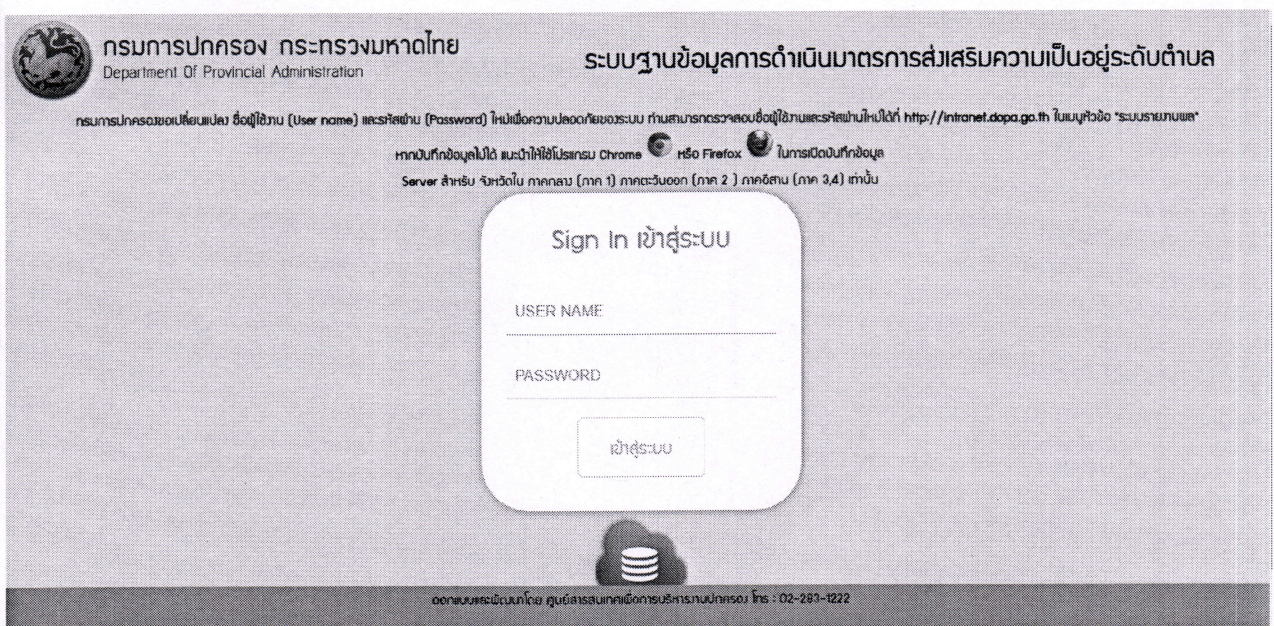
กรมการปกครอง กระทรวงมหาดไทย
Department Of Provincial Administration

ระบบฐานข้อมูลการดำเนินมาตรการส่งเสริมความเป็นอยู่ระดับตำบล

กรมการปกครองขอเปลี่ยนแปลง ชื่อผู้ใช้งาน (User name) และรหัสผ่าน (Password) ใหม่เพื่อความปลอดภัยของระบบ ท่านสามารถตรวจสอบชื่อผู้ใช้งานและรหัสผ่านใหม่ได้ที่ http://intranet.dopa.go.th ในเมนูหัวข้อ "ระบบรายงานผล"

หากบันทึกข้อมูลไม่ได้ แนะนำให้ใช้โปรแกรม Chrome หรือ Firefox ในการเปิดบันทึกข้อมูล

Server สำหรับ จังหวัดใน ภาคกลาง (ภาค 1) ภาคตะวันออก (ภาค 2 ) ภาคอีสาน (ภาค 3,4) เท่านั้น

Sign In เข้าสู่ระบบ

USER NAME

PASSWORD

เข้าสู่ระบบ

ออกแบบและพัฒนาโดย ศูนย์สารสนเทศเพื่อการบริหารงานปกครอง โทร : 02-283-1222